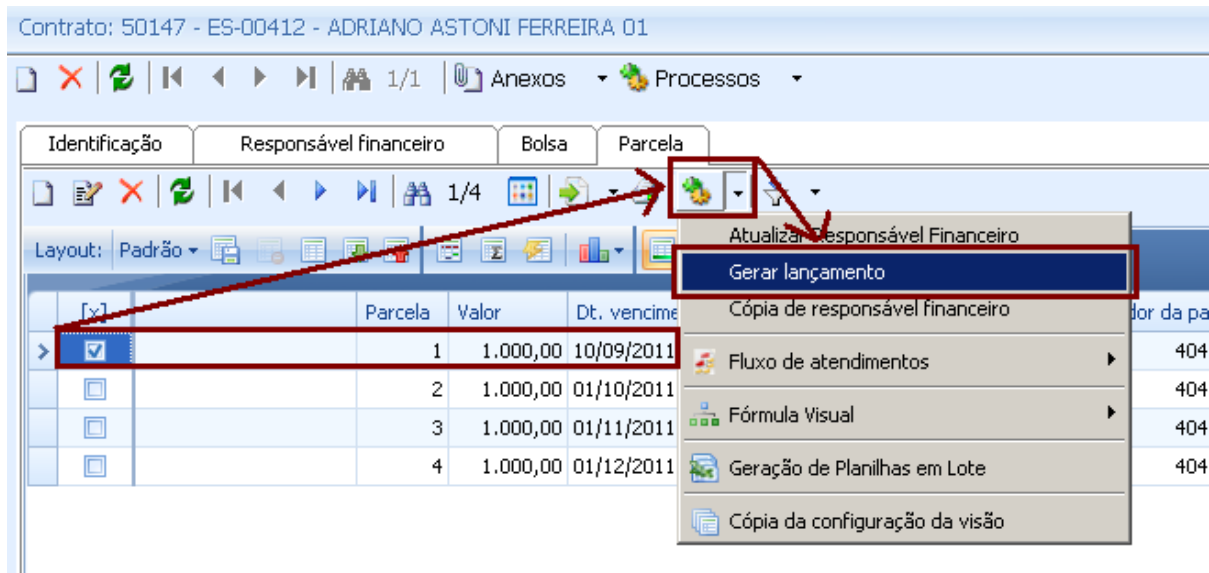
Contrato: 50147 - ES-00412 - ADRIANO ASTONI FERREIRA 01

1/1 Anexos Processos

Identificação | Responsável financeiro | Bolsa | Parcela

1/4

Layout: Padrão

| [x] | | Parcela | Valor | Dt. vencime | dor da pa |
|---|---|---|---|---|---|
| ☑ | | 1 | 1.000,00 | 10/09/2011 | 404 |
| ☐ | | 2 | 1.000,00 | 01/10/2011 | 404 |
| ☐ | | 3 | 1.000,00 | 01/11/2011 | 404 |
| ☐ | | 4 | 1.000,00 | 01/12/2011 | 404 |

Atualizar Responsável Financeiro
Gerar lançamento
Cópia de responsável financeiro
Fluxo de atendimentos
Fórmula Visual
Geração de Planilhas em Lote
Cópia da configuração da visão